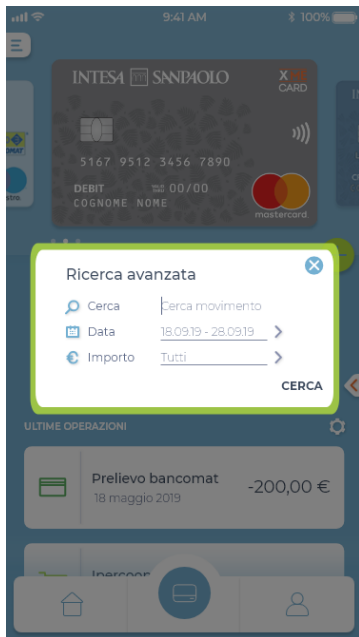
9:41 AM
100%

INTESA SANPAOLO
X
CARD

5167 9512 3456 7890

DEBIT
00/00
COGNOME NOME

mastercard

Ricerca avanzata

Cerca
Cerca movimento

Data
18.09.19 - 28.09.19

Importo
Tutti

CERCA

ULTIME OPERAZIONI

Prelievo bancomat
18 maggio 2019
-200,00 €

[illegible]